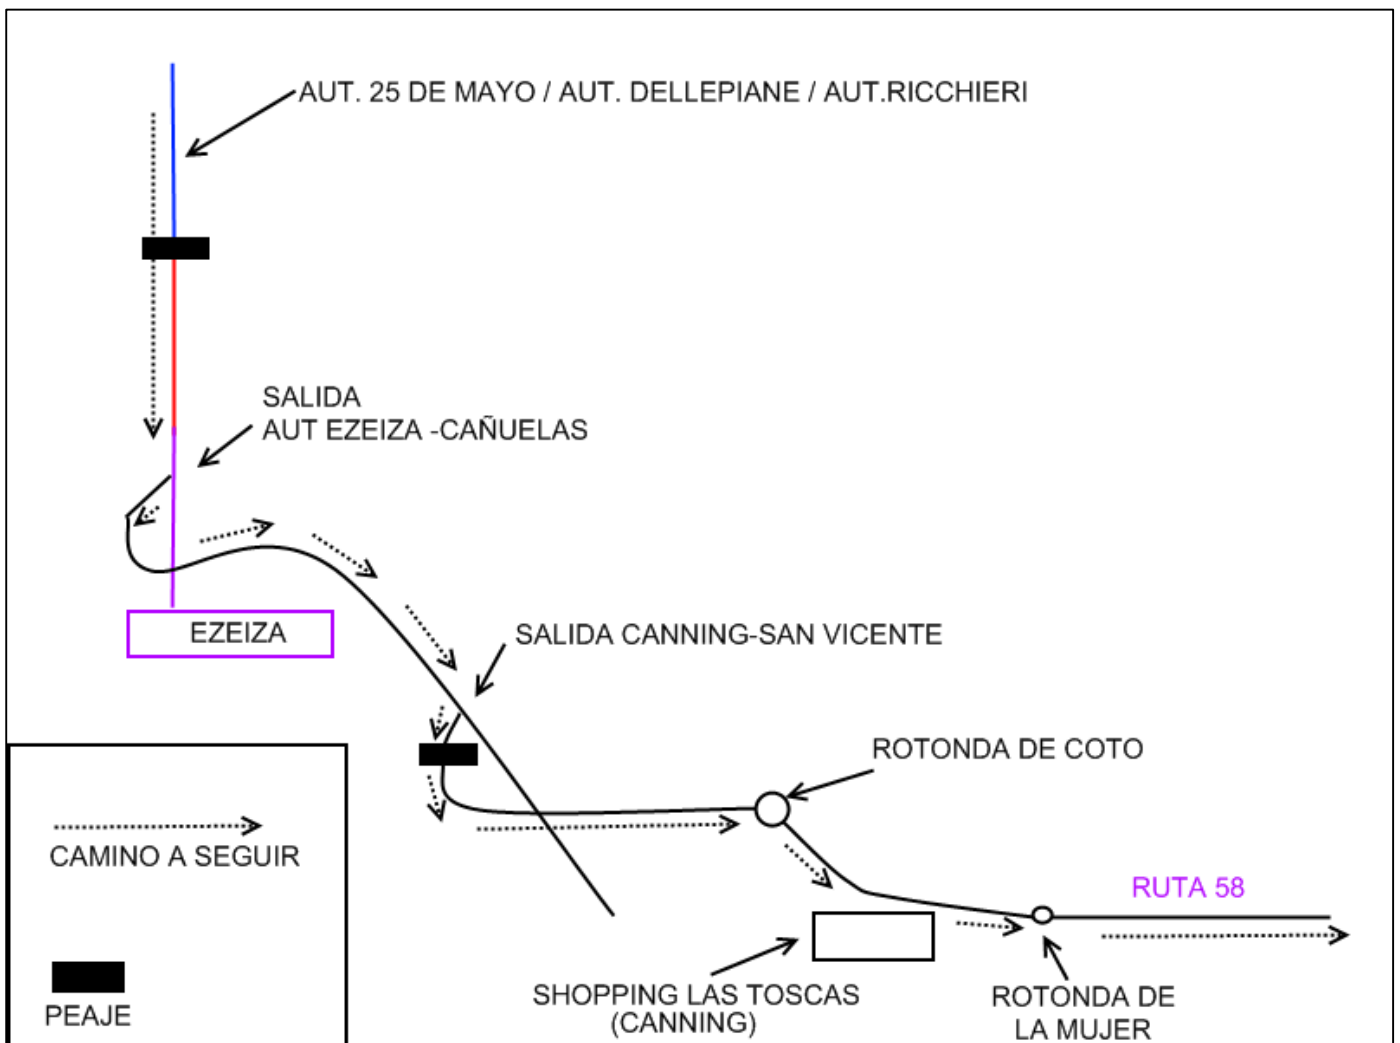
AUT. 25 DE MAYO / AUT. DELLEPIANE / AUT.RICCHIERI

SALIDA
AUT EZEIZA -CAÑUELAS

EZEIZA

SALIDA CANNING-SAN VICENTE

ROTONDA DE COTO

RUTA 58

CAMINO A SEGUIR

PEAJE

SHOPPING LAS TOSCAS
(CANNING)

ROTONDA DE
LA MUJER